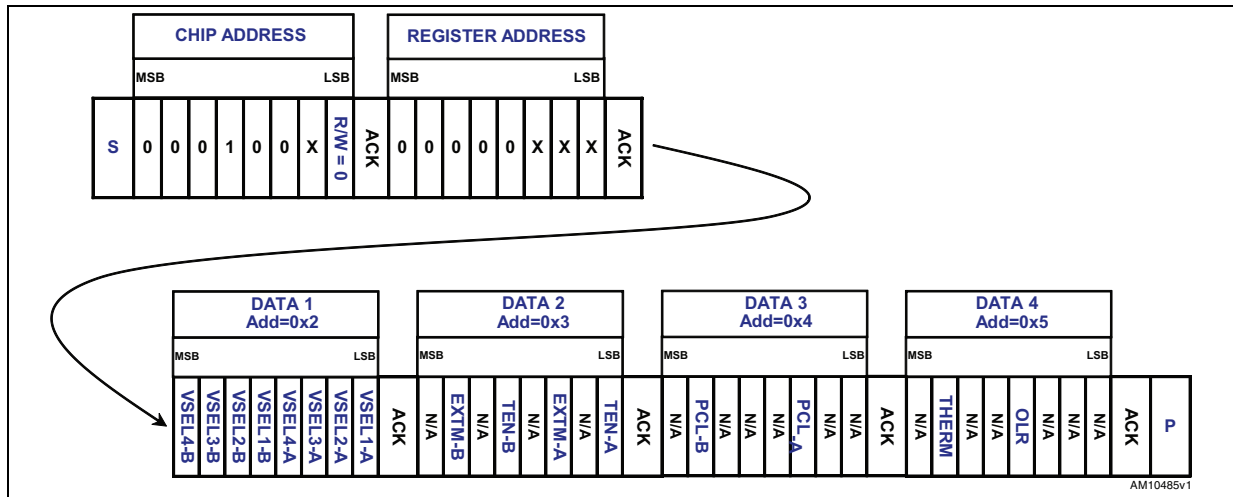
CHIP ADDRESS

REGISTER ADDRESS

MSB LSB MSB LSB

| S | 0 | 0 | 0 | 1 | 0 | 0 | X | R/W = 0 | ACK | 0 | 0 | 0 | 0 | 0 | X | X | X | ACK |
|---|---|---|---|---|---|---|---|---|---|---|---|---|---|---|---|---|---|---|

DATA 1 Add=0x2

DATA 2 Add=0x3

DATA 3 Add=0x4

DATA 4 Add=0x5

MSB LSB MSB LSB MSB LSB MSB LSB

| VSEL4-B | VSEL3-B | VSEL2-B | VSEL1-B | VSEL4-A | VSEL3-A | VSEL2-A | VSEL1-A | ACK | N/A | EXTM-B | N/A | TEN-B | N/A | EXTM-A | N/A | TEN-A | ACK | N/A | PCL-B | N/A | N/A | N/A | PCL-A | N/A | N/A | ACK | N/A | THERM | N/A | N/A | OLR | N/A | N/A | N/A | ACK | P |
|---|---|---|---|---|---|---|---|---|---|---|---|---|---|---|---|---|---|---|---|---|---|---|---|---|---|---|---|---|---|---|---|---|---|---|---|---|

AM10485v1